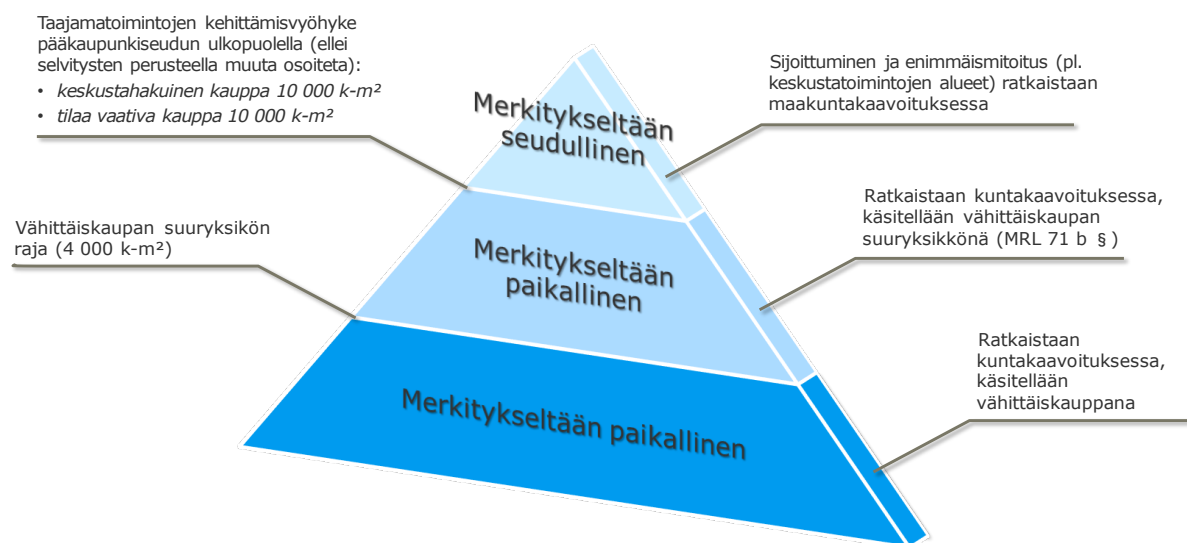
Taajamatoimintojen kehittämisvyöhyke pääkaupunkiseudun ulkopuolella (ellei selvitysten perusteella muuta osoiteta):
• keskustahakuinen kauppa 10 000 k-m²
• tilaa vaativa kauppa 10 000 k-m²

Sijoittuminen ja enimmäismitoitus (pl. keskustatoimintojen alueet) ratkaistaan maakuntakaavoituksessa

Merkitykseltään seudullinen

Vähittäiskaupan suuryksikön raja (4 000 k-m²)

Ratkaistaan kuntakaavoituksessa, käsitellään vähittäiskaupan suuryksikkönä (MRL 71 b §)

Merkitykseltään paikallinen

Ratkaistaan kuntakaavoituksessa, käsitellään vähittäiskauppana

Merkitykseltään paikallinen